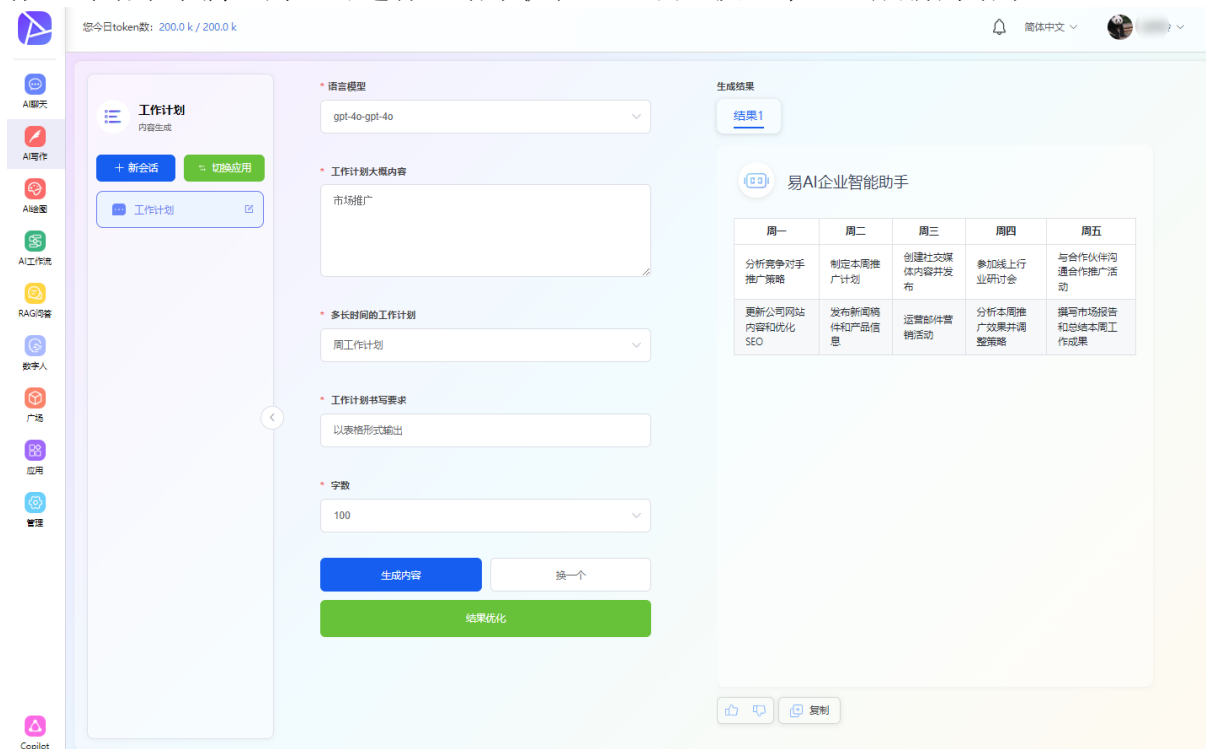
您今日token数：200.0 k / 200.0 k

简体中文

AI聊天
AI写作
AI绘图
AI工作流
RAG问答
数字人
广场
应用
管理
Copilot

工作计划
内容生成

+ 新会话
切换应用

工作计划

* 语言模型
gpt-4o-gpt-4o

* 工作计划大概内容
市场推广

* 多长时间的工作计划
周工作计划

* 工作计划书写要求
以表格形式输出

* 字数
100

生成内容
换一个
结果优化

生成结果
结果1

易AI企业智能助手

| 周一 | 周二 | 周三 | 周四 | 周五 |
|---|---|---|---|---|
| 分析竞争对手推广策略 | 制定本周推广计划 | 创建社交媒体内容并发布 | 参加线上行业研讨会 | 与合作伙伴沟通合作推广活动 |
| 更新公司网站内容和优化SEO | 发布新闻稿件和产品信息 | 运营部件营销活动 | 分析本周推广效果并调整策略 | 撰写市场报告和总结本周工作成果 |

复制